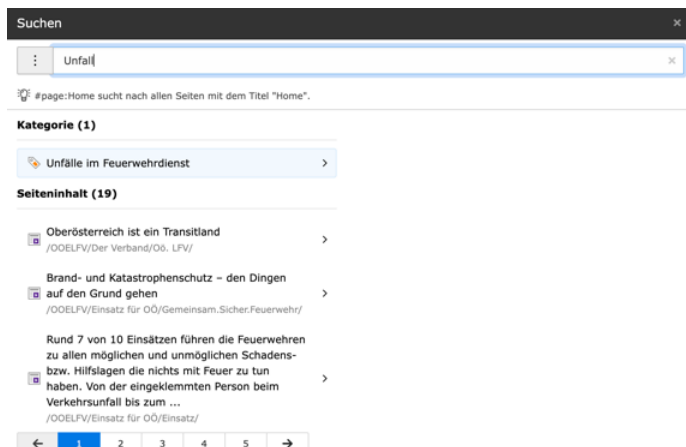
Suchen

×

⋮

Unfall

×

#page:Home sucht nach allen Seiten mit dem Titel "Home".

Kategorie (1)

Unfälle im Feuerwehrdienst

>

Seiteninhalt (19)

Oberösterreich ist ein Transitland
/OOELFV/Der Verband/Oö. LFV/

>

Brand- und Katastrophenschutz – den Dingen auf den Grund gehen
/OOELFV/Einsatz für OÖ/Gemeinsam.Sicher.Feuerwehr/

>

Rund 7 von 10 Einsätzen führen die Feuerwehren zu allen möglichen und unmöglichen Schadens- bzw. Hilfslagen die nichts mit Feuer zu tun haben. Von der eingeklemmten Person beim Verkehrsunfall bis zum ...
/OOELFV/Einsatz für OÖ/Einsatz/

>

← 1 2 3 4 5 →